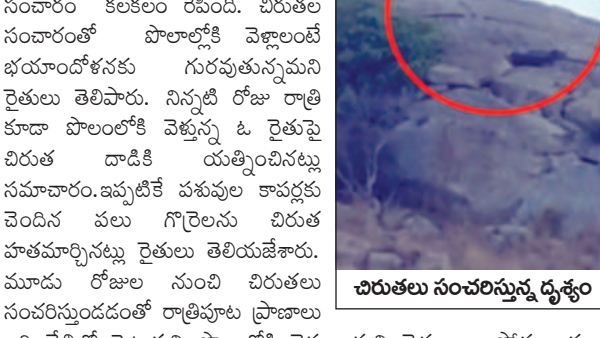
సంచారం కలకలం రేపింది. చిరుతల సంచారంతో పొలాల్లోకి వెళ్లాలంటే భయాందోళనకు గురవుతున్నామని రైతులు తెలిపారు. నిన్నటి రోజు రాత్రి కూడా పొలంలోకి వెళ్తున్న ఓ రైతుపై చిరుత దాడికి యత్నించినట్లు సమాచారం. ఇప్పటికే పశువుల కాపర్లకు చెందిన పలు గొర్రెలను చిరుత హతమార్చినట్లు రైతులు తెలియజేశారు. మూడు రోజుల నుంచి చిరుతలు సంచరిస్తుండడంతో రాత్రిపూట ప్రాణాలు

చిరుతలు సంచరిస్తున్న దృశ్యం